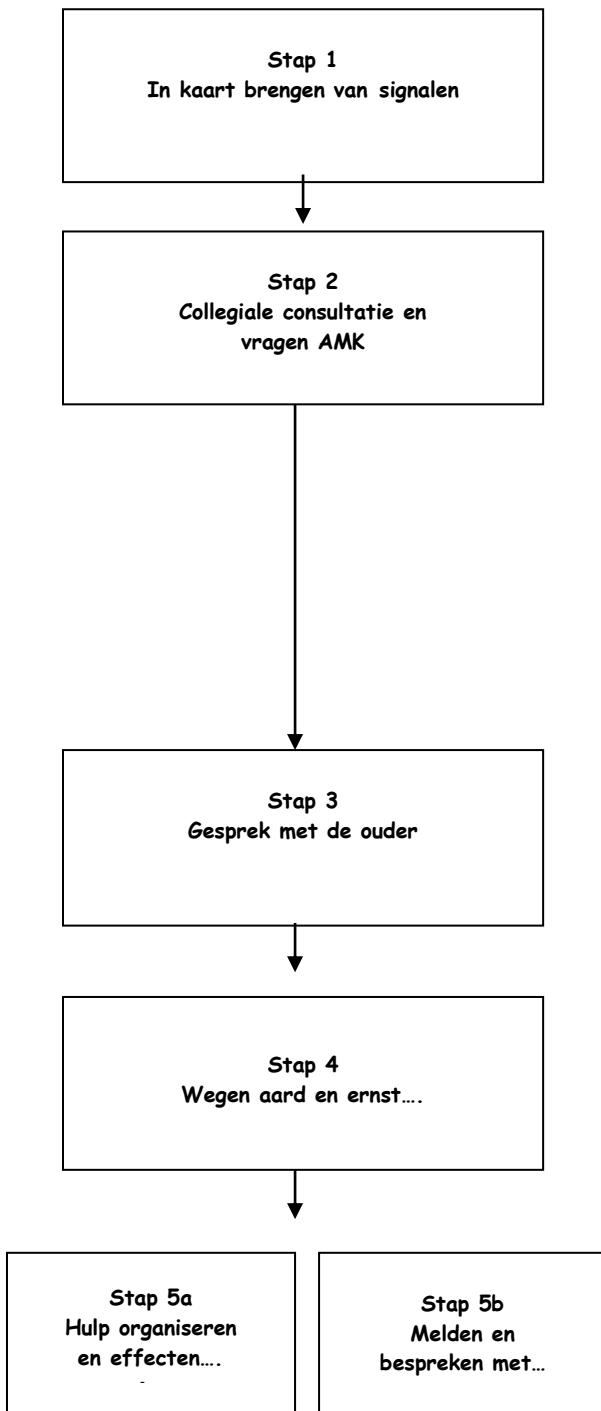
Stap 1
In kaart brengen van signalen

Stap 2
Collegiale consultatie en vragen AMK

Stap 3
Gesprek met de ouder

Stap 4
Wegen aard en ernst….

Stap 5a
Hulp organiseren en effecten….

Stap 5b
Melden en bespreken met…